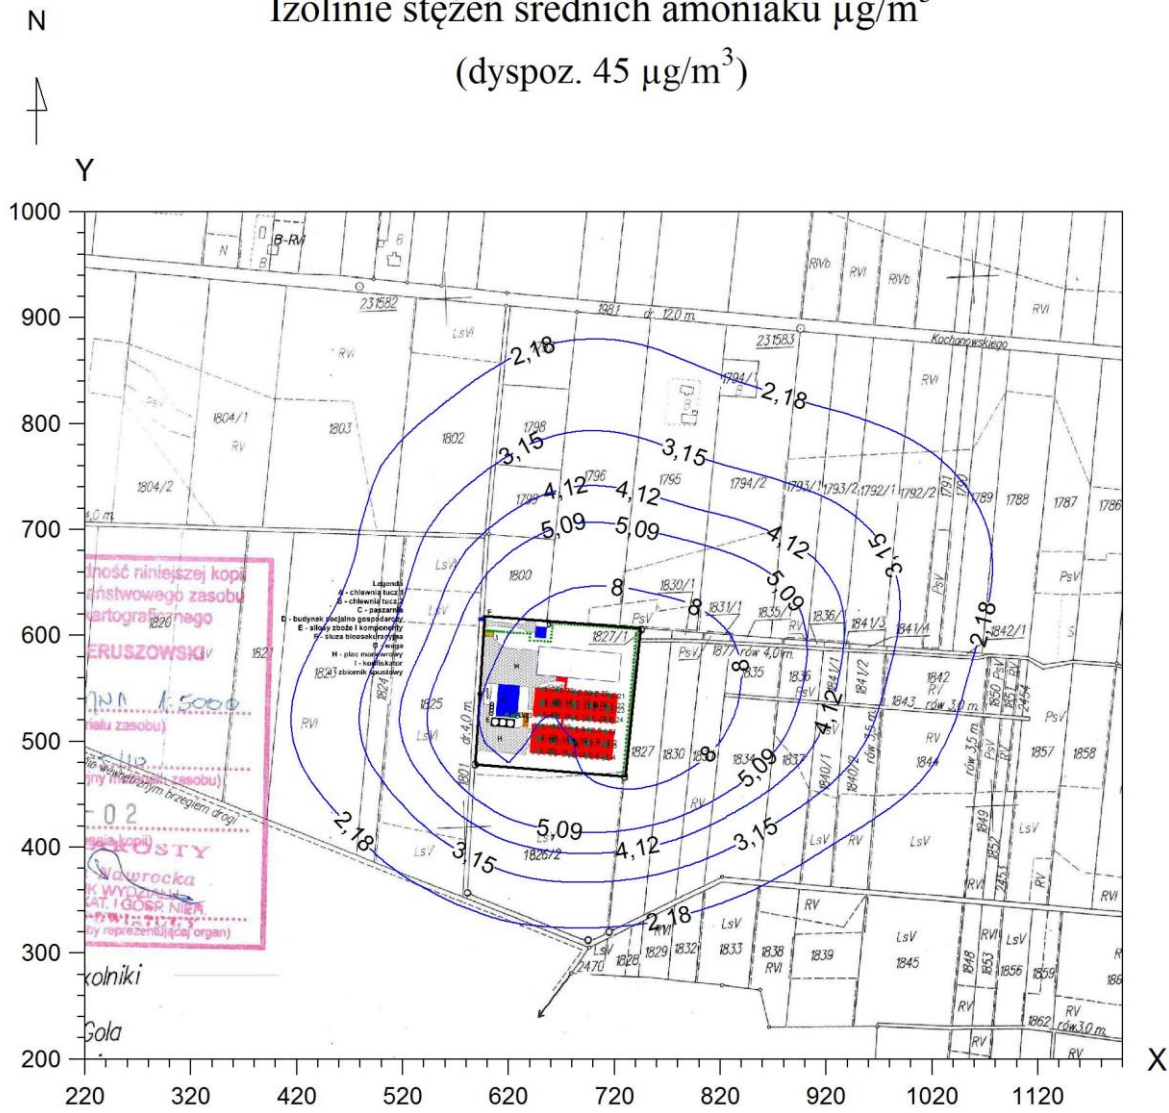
N

Izolinie stężeń średnich amoniaku μg/m³
(dyspoz. 45 μg/m³)

Y

1000
900
800
700
600
500
400
300
200

220 320 420 520 620 720 820 920 1020 1120

X

2,18
2,18
3,15
3,15
4,12
4,12
4,12
4,12
5,09
5,09
5,09
5,09
5,09
8
8
8
8
3,15
3,15
3,15
2,18
2,18
2,18

B-RVI
N
RIVb
RVI
RIVb
RVI
231582
1981 dr. 12,0 m.
231583
Kochanowskiego
LsVI
RVI
1794/1
RVI
PsV
1804/1
RV
1803
1802
1798
1796
1795
1794/2
1793/1
1793/2
1792/1
1792/2
1791
1789
1788
1787
1786
1804/2
4,0 m.
1799
LsVI
1800
1830/1
1831/1
1835/1
1836/1
1841/3
1841/4
1842/1
PsV
PsV
LsV
1820
1821
1827/1
PsV
1877 rów 4,0 m.
1835
1836
1841/1
1841/2
1842
RV
PsV
1824
1823
1843 rów 3,0 m.
1825
dr 4,0 m.
LsVI
1827
1830
1834
1837
1840/1
1840/2
rów 3,5 m.
RV
1844
rów 3,5 m.
1857
1858
RVI
1801
RV
LsV
RV
LsV
1849
1852
LsV
LsV
1826/2
RV
RVI
RV
RVI
LsV
1826
1829
1832
1833
1838
RVI
1839
LsV
1845
1848
1853
1856
1859
2470
RV
1862 rów 3,0 m.
RV
olniki
Gola

Legenda
A - chlewnia tucz I
B - chlewnia tucz II
C - paszarnia
D - budynek socjalno gospodarczy
E - silosy zboże i komponenty
F - śluza bioasekuracyjna
G - waga
H - plac manewrowy
I - kontenery
J - zbiornik spustowy

dność niniejszej kopii
aństwowego zasobu
kartograficznego
ERUSZOWSKI
1:5000
iału zasobu)
gny materiału zasobu)
-02
ą kopii)
KOSTY
Nawrocka
K WYDZIAŁU
KAT. I GOSP. NIER.
by reprezentującej organ)
na wschodnim brzegiem drogi